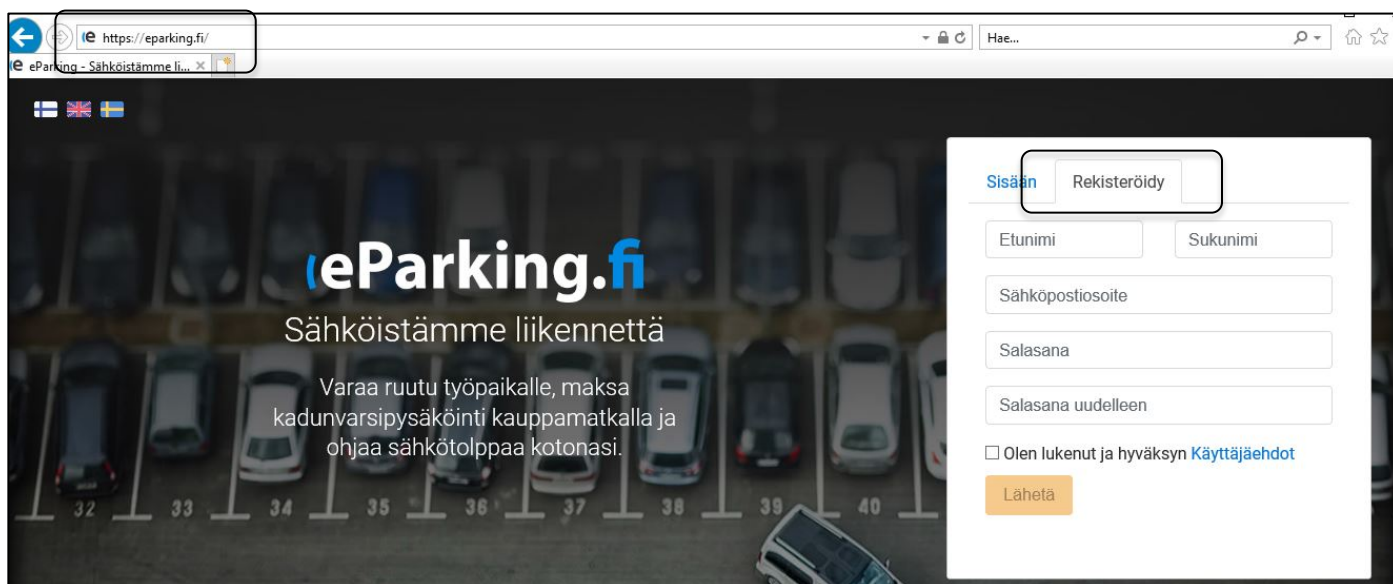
https://eparking.fi/

Hae...

ePar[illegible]ing - Sähköistämme li... ×

Sisään | Rekisteröidy

Etunimi

Sukunimi

Sähköpostiosoite

Salasana

Salasana uudelleen

☐ Olen lukenut ja hyväksyn Käyttäjäehdot

Lähetä

eParking.fi

Sähköistämme liikennettä

Varaa ruutu työpaikalle, maksa kadunvarsipysäköinti kauppamatkalla ja ohjaa sähkötolppaa kotonasi.

32 33 34 35 36 37 38 39 40